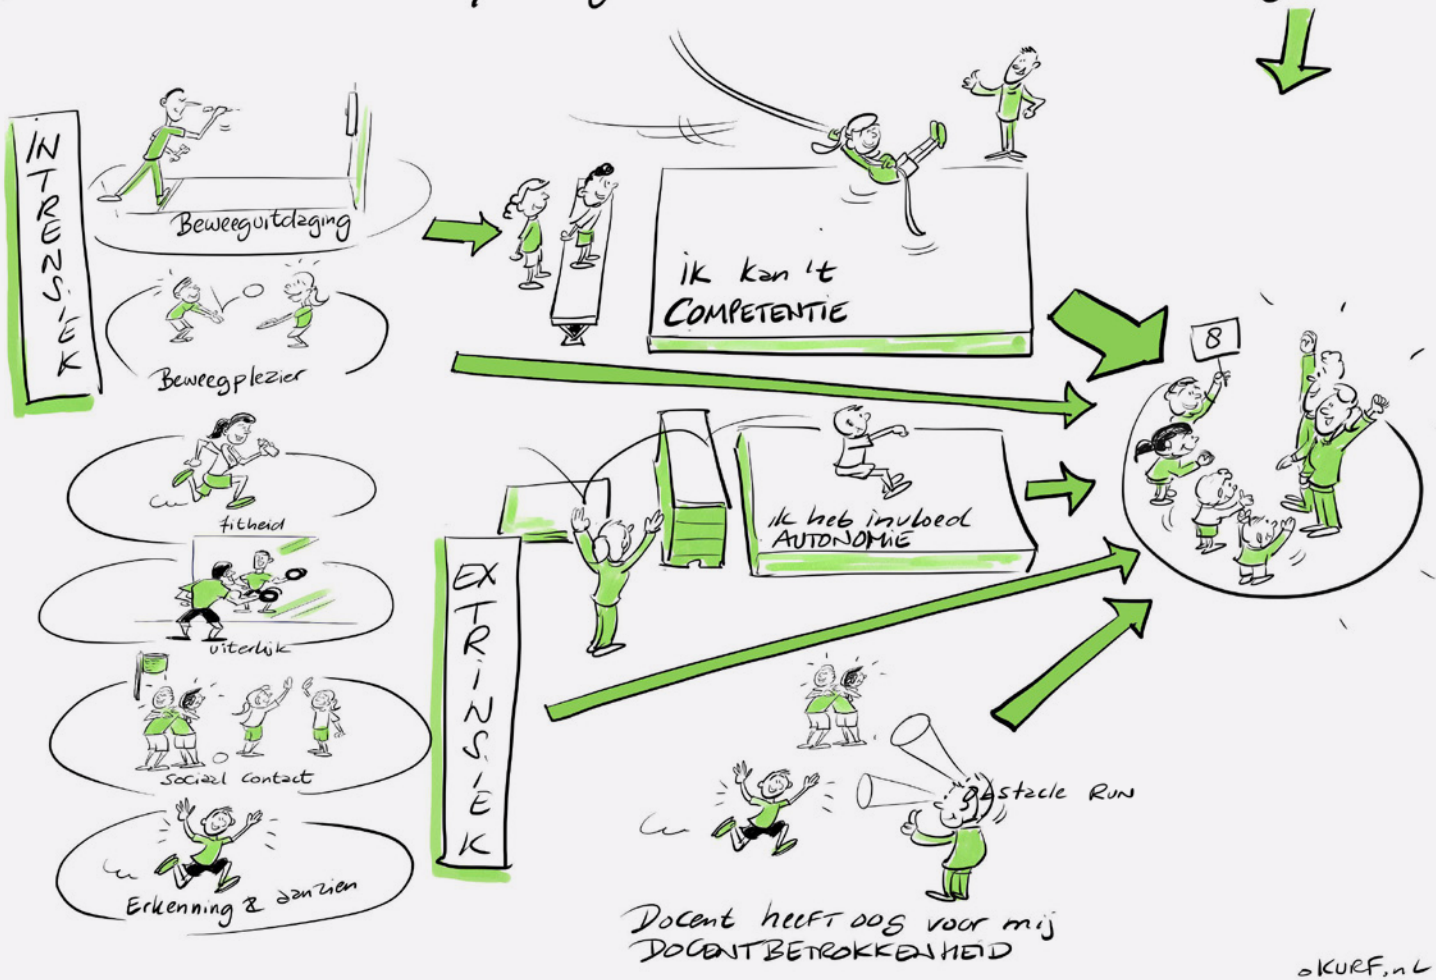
INTRENSIEK

Beweeguitdaging

Beweegplezier

fitheid

uiterlijk

sociaal contact

Erkenning & aanzien

ik kan 't
COMPETENTIE

8

ik heb invloed
AUTONOMIE

EXTRINSIEK

Obstacle Run

Docent heeft oog voor mij
DOCENTBETROKKENHEID

oKURF.nL